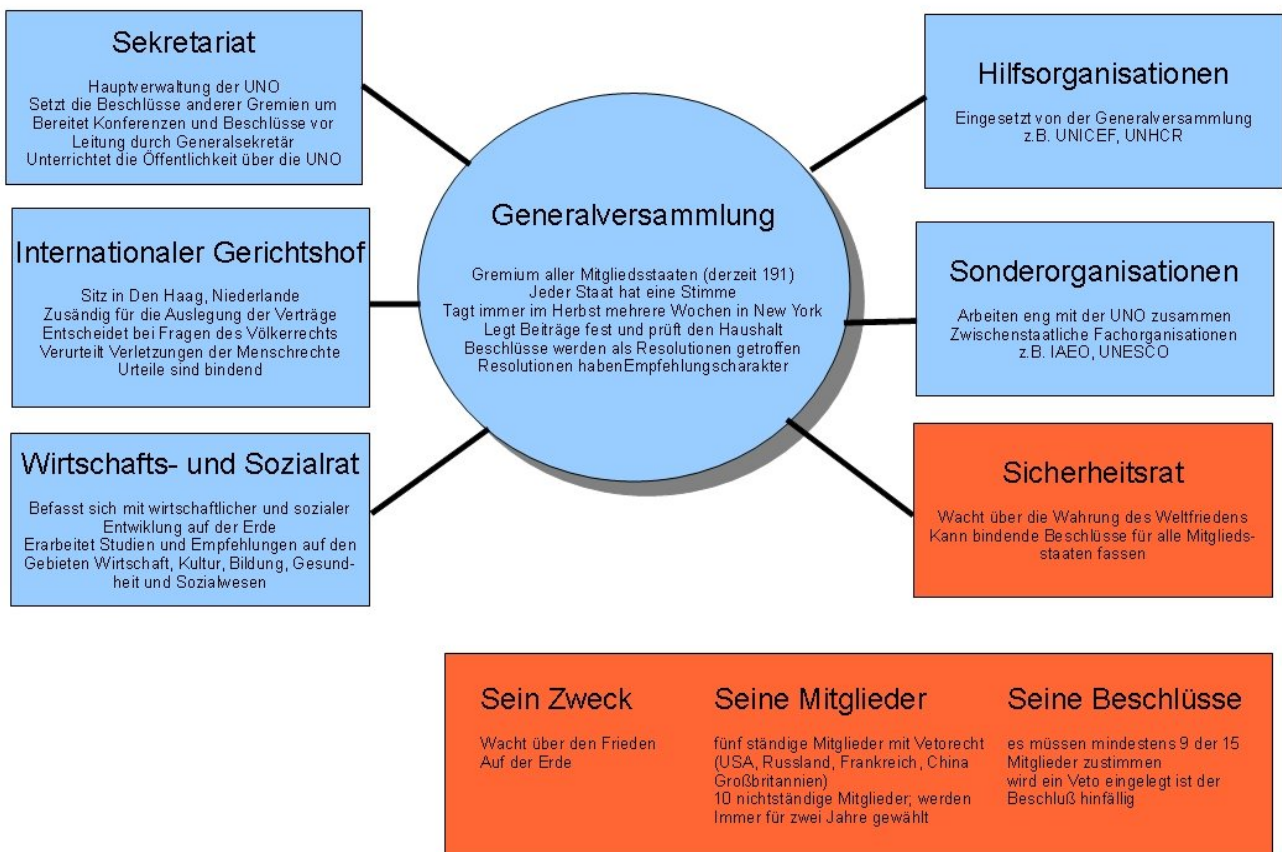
Sekretariat

Hauptverwaltung der UNO
Setzt die Beschlüsse anderer Gremien um
Bereitet Konferenzen und Beschlüsse vor
Leitung durch Generalsekretär
Unterrichtet die Öffentlichkeit über die UNO

Hilfsorganisationen

Eingesetzt von der Generalversammlung
z.B. UNICEF, UNHCR

Generalversammlung

Gremium aller Mitgliedsstaaten (derzeit 191)
Jeder Staat hat eine Stimme
Tagt immer im Herbst mehrere Wochen in New York
Legt Beiträge fest und prüft den Haushalt
Beschlüsse werden als Resolutionen getroffen
Resolutionen habenEmpfehlungscharakter

Internationaler Gerichtshof

Sitz in Den Haag, Niederlande
Zusändig für die Auslegung der Verträge
Entscheidet bei Fragen des Völkerrechts
Verurteilt Verletzungen der Menschrechte
Urteile sind bindend

Sonderorganisationen

Arbeiten eng mit der UNO zusammen
Zwischenstaatliche Fachorganisationen
z.B. IAEO, UNESCO

Wirtschafts- und Sozialrat

Befasst sich mit wirtschaftlicher und sozialer Entwiklung auf der Erde
Erarbeitet Studien und Empfehlungen auf den Gebieten Wirtschaft, Kultur, Bildung, Gesundheit und Sozialwesen

Sicherheitsrat

Wacht über die Wahrung des Weltfriedens
Kann bindende Beschlüsse für alle Mitgliedsstaaten fassen

Sein Zweck

Wacht über den Frieden
Auf der Erde

Seine Mitglieder

fünf ständige Mitglieder mit Vetorecht (USA, Russland, Frankreich, China Großbritannien)
10 nichtständige Mitglieder; werden Immer für zwei Jahre gewählt

Seine Beschlüsse

es müssen mindestens 9 der 15 Mitglieder zustimmen
wird ein Veto eingelegt ist der Beschluß hinfällig